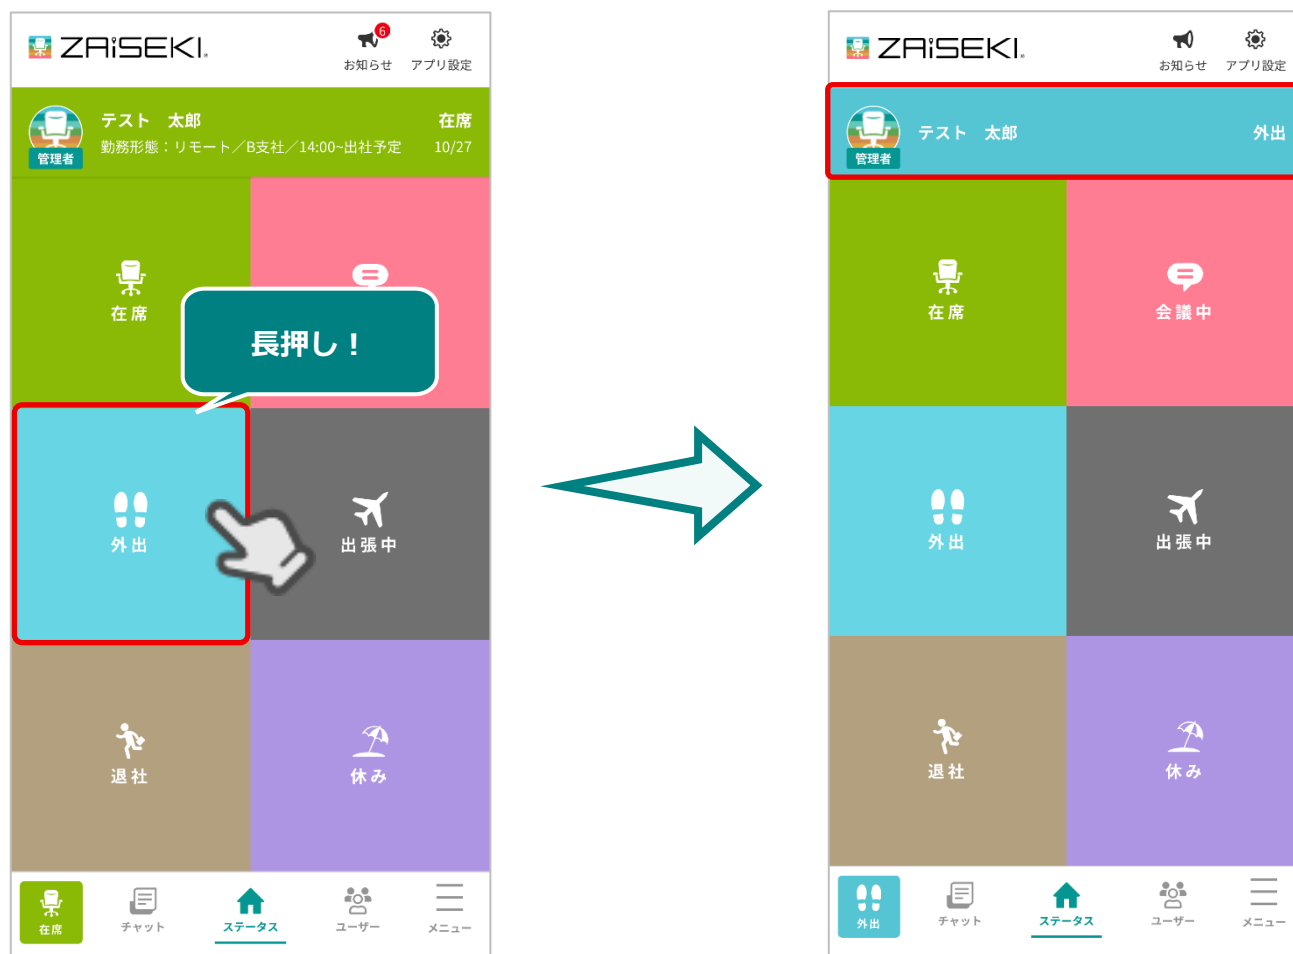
ZAiSEKI.

6
お知らせ
アプリ設定

管理者
テスト　太郎
勤務形態：リモート／B支社／14:00~出社予定
在席
10/27

在席

長押し！

外出

出張中

退社

休み

在席
チャット
ステータス
ユーザー
メニュー

ZAiSEKI.

お知らせ
アプリ設定

管理者
テスト　太郎
外出

在席

会議中

外出

出張中

退社

休み

外出
チャット
ステータス
ユーザー
メニュー